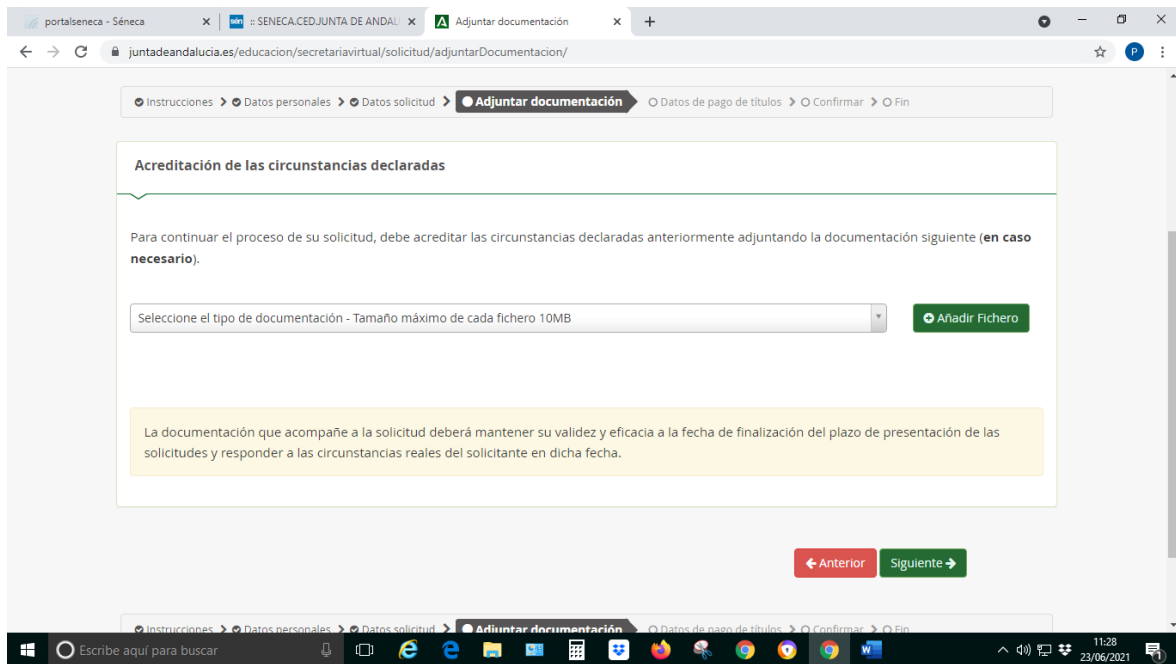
portalseneca - Séneca ×
:: SENECA.CEDJUNTA DE ANDALU ×
Adjuntar documentación ×
+

juntadeandalucia.es/educacion/secretariavirtual/solicitud/adjuntarDocumentacion/

Instrucciones > Datos personales > Datos solicitud > Adjuntar documentación > Datos de pago de títulos > Confirmar > Fin

Acreditación de las circunstancias declaradas

Para continuar el proceso de su solicitud, debe acreditar las circunstancias declaradas anteriormente adjuntando la documentación siguiente (**en caso necesario**).

Seleccione el tipo de documentación - Tamaño máximo de cada fichero 10MB

Añadir Fichero

La documentación que acompañe a la solicitud deberá mantener su validez y eficacia a la fecha de finalización del plazo de presentación de las solicitudes y responder a las circunstancias reales del solicitante en dicha fecha.

Anterior Siguiente

Instrucciones > Datos personales > Datos solicitud > Adjuntar documentación > Datos de pago de títulos > Confirmar > Fin

Escribe aquí para buscar

11:28
23/06/2021